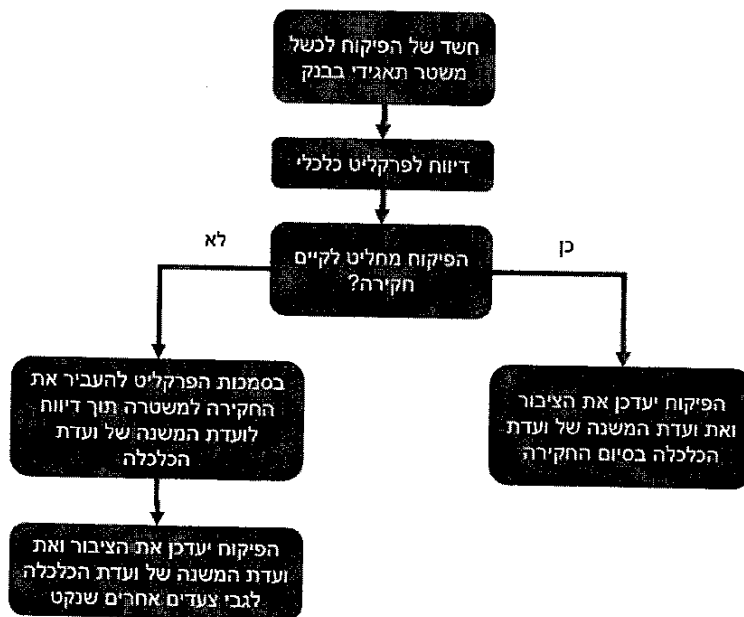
חשד של הפיקוח לכשל משטר תאגידי בבנק

דיווח לפרקליט כלכלי

הפיקוח מחליט לקיים חקירה?

לא

כן

בסמכות הפרקליט להעביר את החקירה למשטרה תוך דיווח לועדת המשנה של ועדת הכלכלה

הפיקוח יעדכן את הציבור ואת ועדת המשנה של ועדת הכלכלה בסיום החקירה

הפיקוח יעדכן את הציבור ואת ועדת המשנה של ועדת הכלכלה לגבי צעדים אחרים שנקט